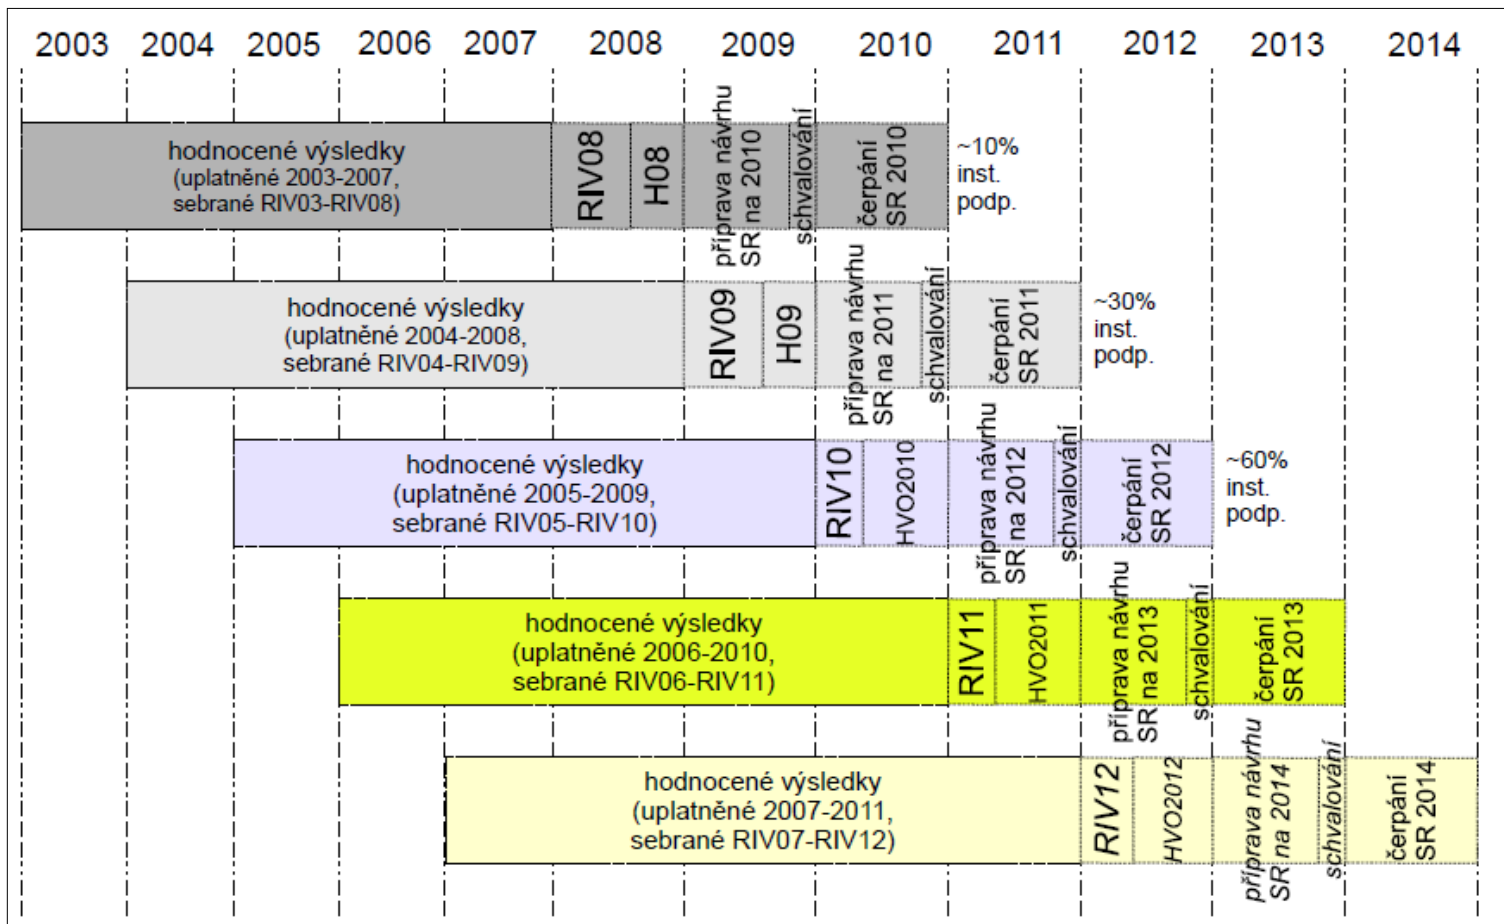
2003 2004 2005 2006 2007 2008 2009 2010 2011 2012 2013 2014

hodnocené výsledky (uplatněné 2003-2007, sebrané RIV03-RIV08)
RIV08
H08
příprava návrhu SR na 2010
schvalování
čerpání SR 2010
~10% inst. podp.

hodnocené výsledky (uplatněné 2004-2008, sebrané RIV04-RIV09)
RIV09
H09
příprava návrhu SR na 2011
schvalování
čerpání SR 2011
~30% inst. podp.

hodnocené výsledky (uplatněné 2005-2009, sebrané RIV05-RIV10)
RIV10
HVO2010
příprava návrhu SR na 2012
schvalování
čerpání SR 2012
~60% inst. podp.

hodnocené výsledky (uplatněné 2006-2010, sebrané RIV06-RIV11)
RIV11
HVO2011
příprava návrhu SR na 2013
schvalování
čerpání SR 2013

hodnocené výsledky (uplatněné 2007-2011, sebrané RIV07-RIV12)
RIV12
HVO2012
příprava návrhu SR na 2014
schvalování
čerpání SR 2014